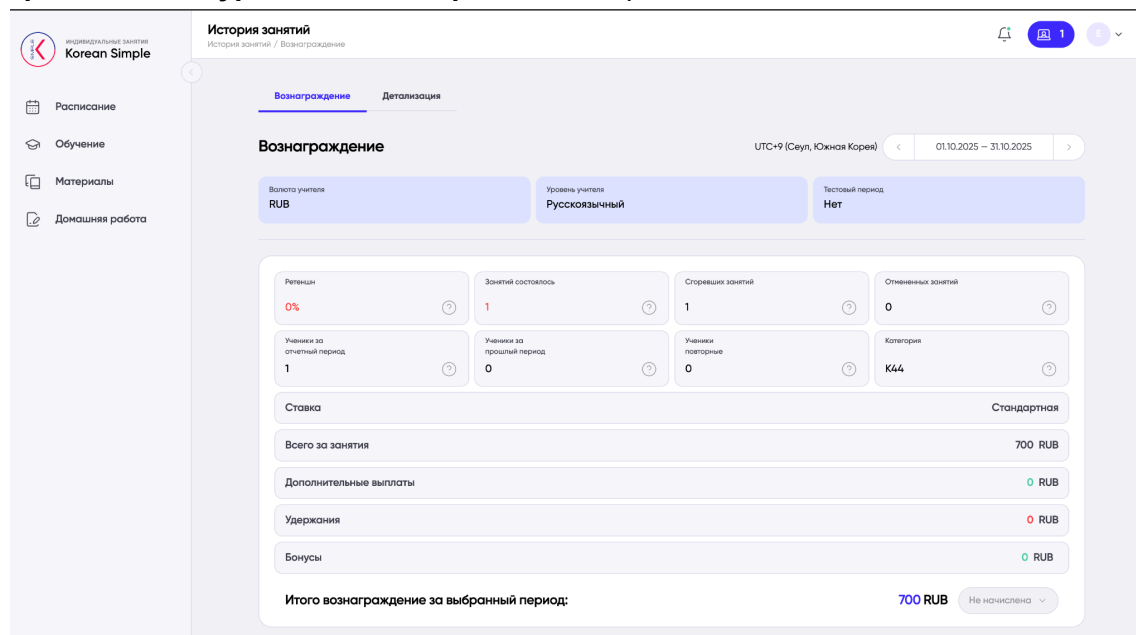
ИНДИВИДУАЛЬНЫЕ ЗАНЯТИЯ
Korean Simple

Расписание
Обучение
Материалы
Домашняя работа

История занятий
История занятий / Вознаграждение

1
E

Вознаграждение
Детализация

Вознаграждение
UTC+9 (Сеул, Южная Корея)
01.10.2025 – 31.10.2025

Валюта учителя
RUB
Уровень учителя
Русскоязычный
Тестовый период
Нет

| Ретеншн | Занятий состоялось | Сгоревших занятий | Отмененных занятий |
|---|---|---|---|
| 0% | 1 | 1 | 0 |
| Ученики за отчетный период | Ученики за прошлый период | Ученики повторные | Категория |
| 1 | 0 | 0 | K44 |

Ставка — Стандартная
Всего за занятия — 700 RUB
Дополнительные выплаты — 0 RUB
Удержания — 0 RUB
Бонусы — 0 RUB

Итого вознаграждение за выбранный период: 700 RUB
Не начислена